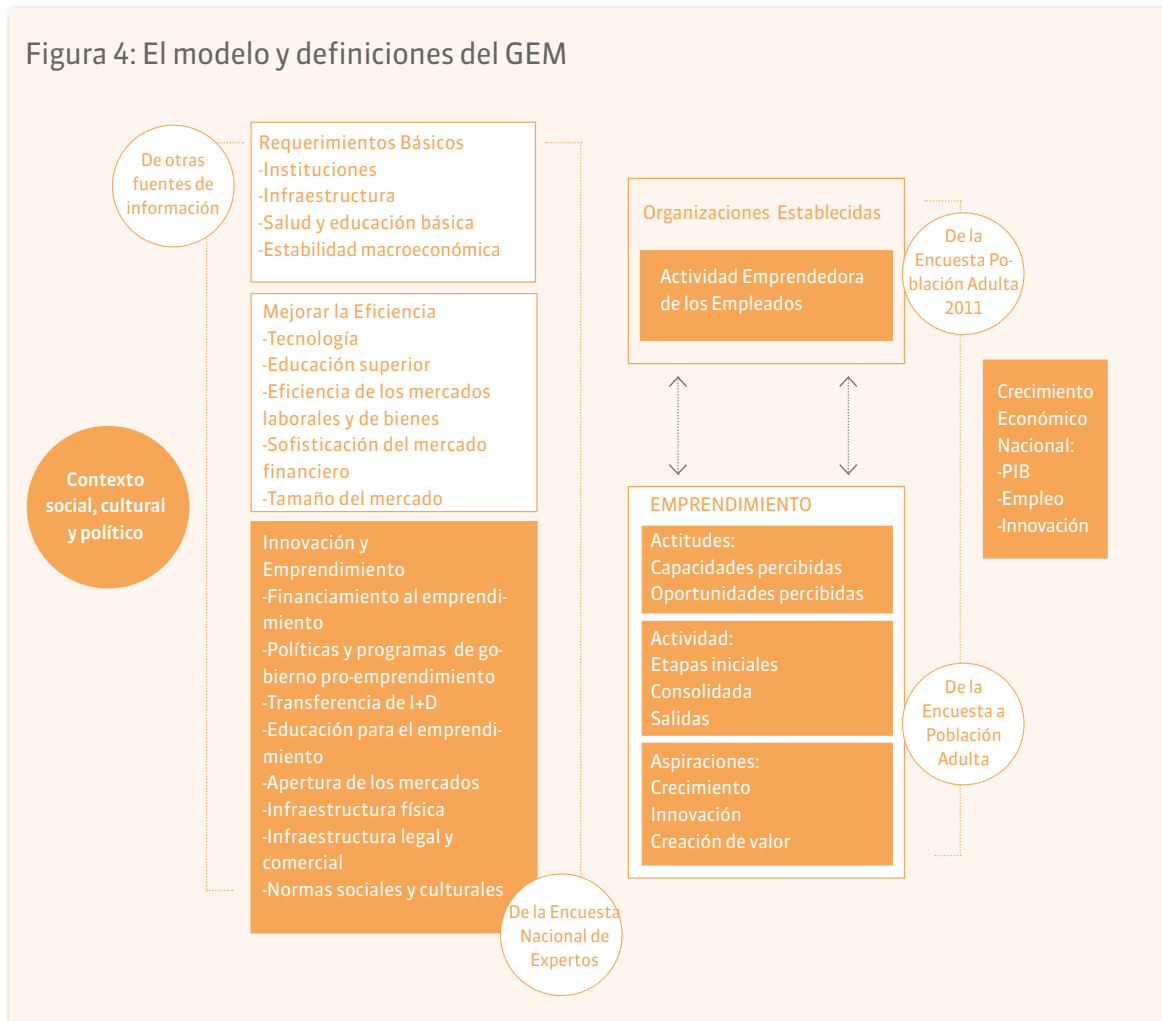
Figura 4: El modelo y definiciones del GEM

De otras fuentes de información

Requerimientos Básicos
-Instituciones
-Infraestructura
-Salud y educación básica
-Estabilidad macroeconómica

Mejorar la Eficiencia
-Tecnología
-Educación superior
-Eficiencia de los mercados laborales y de bienes
-Sofisticación del mercado financiero
-Tamaño del mercado

Contexto social, cultural y político

Innovación y Emprendimiento
-Financiamiento al emprendimiento
-Políticas y programas de gobierno pro-emprendimiento
-Transferencia de I+D
-Educación para el emprendimiento
-Apertura de los mercados
-Infraestructura física
-Infraestructura legal y comercial
-Normas sociales y culturales

De la Encuesta Nacional de Expertos

Organizaciones Establecidas

Actividad Emprendedora de los Empleados

De la Encuesta Población Adulta 2011

Crecimiento Económico Nacional:
-PIB
-Empleo
-Innovación

EMPRENDIMIENTO

Actitudes:
Capacidades percibidas
Oportunidades percibidas

Actividad:
Etapas iniciales
Consolidada
Salidas

Aspiraciones:
Crecimiento
Innovación
Creación de valor

De la Encuesta a Población Adulta